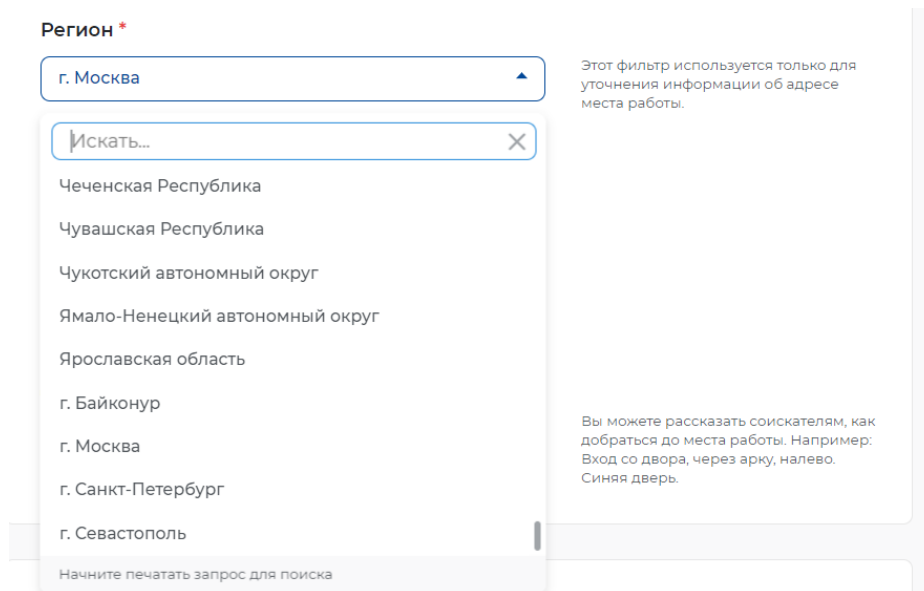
Регион *

г. Москва

Искать...

Чеченская Республика

Чувашская Республика

Чукотский автономный округ

Ямало-Ненецкий автономный округ

Ярославская область

г. Байконур

г. Москва

г. Санкт-Петербург

г. Севастополь

Начните печатать запрос для поиска

Этот фильтр используется только для уточнения информации об адресе места работы.

Вы можете рассказать соискателям, как добраться до места работы. Например: Вход со двора, через арку, налево. Синяя дверь.